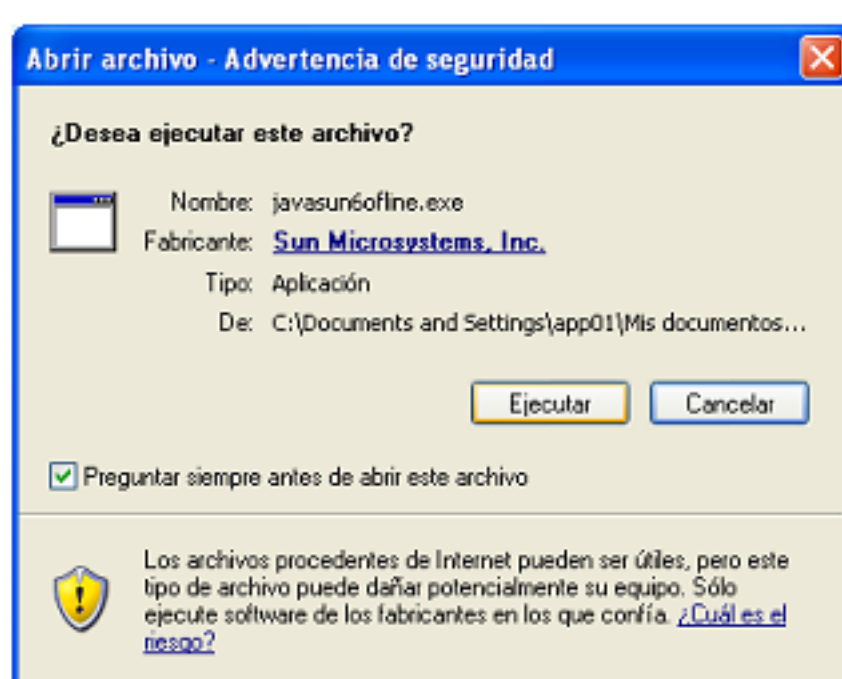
Abrir archivo - Advertencia de seguridad

¿Desea ejecutar este archivo?

Nombre: javasun6ofline.exe
Fabricante: Sun Microsystems, Inc.
Tipo: Aplicación
De: C:\Documents and Settings\app01\Mis documentos...

Ejecutar
Cancelar

Preguntar siempre antes de abrir este archivo

Los archivos procedentes de Internet pueden ser útiles, pero este tipo de archivo puede dañar potencialmente su equipo. Sólo ejecute software de los fabricantes en los que confía. ¿Cuál es el riesgo?